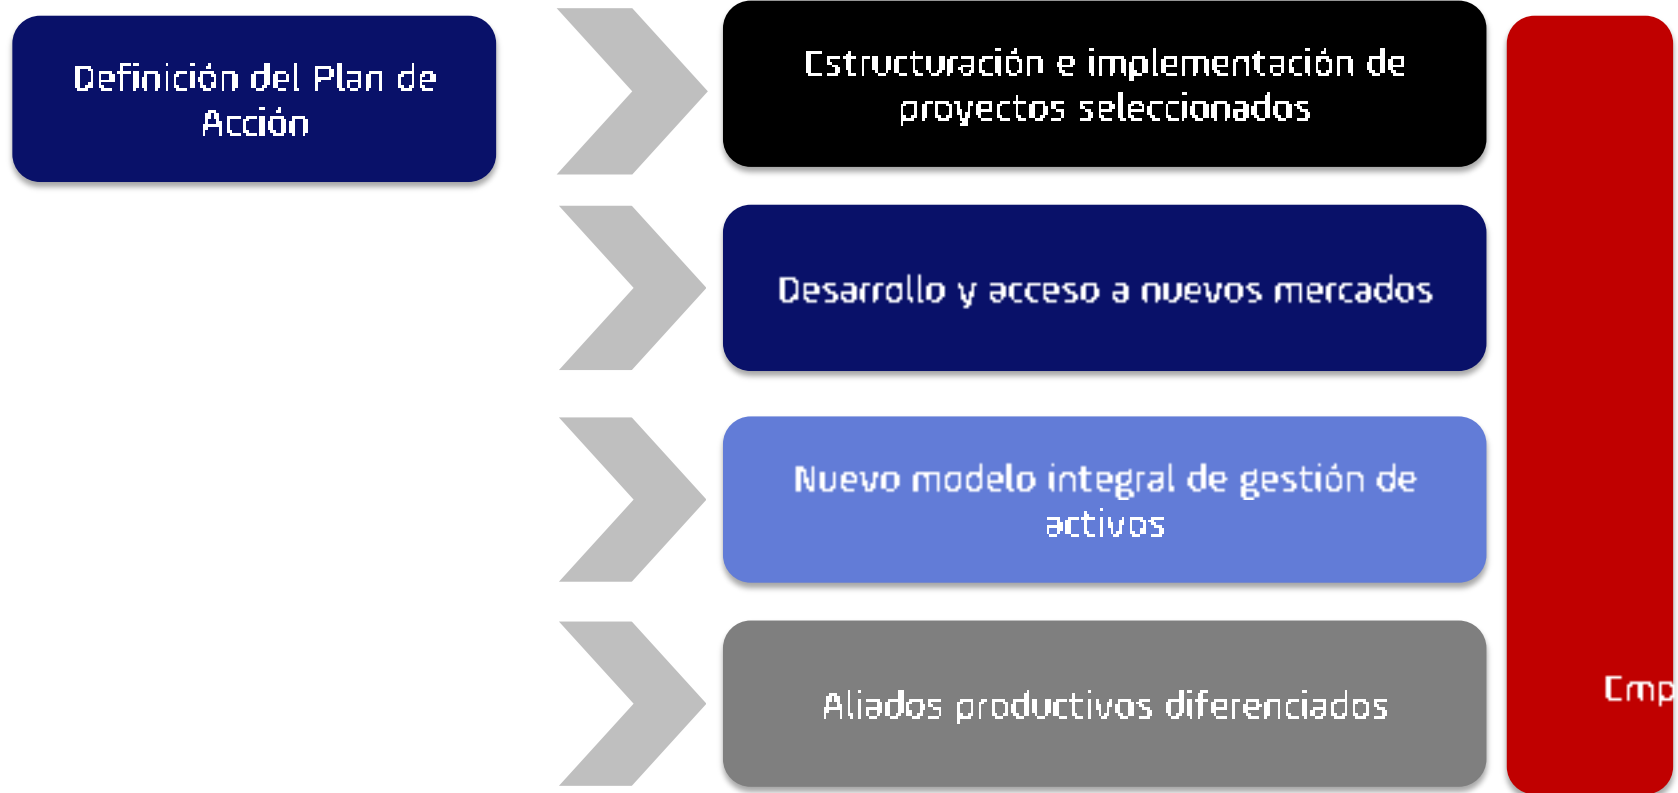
Definición del Plan de Acción

Estructuración e implementación de proyectos seleccionados

Desarrollo y acceso a nuevos mercados

Nuevo modelo integral de gestión de activos

Aliados productivos diferenciados

Emp